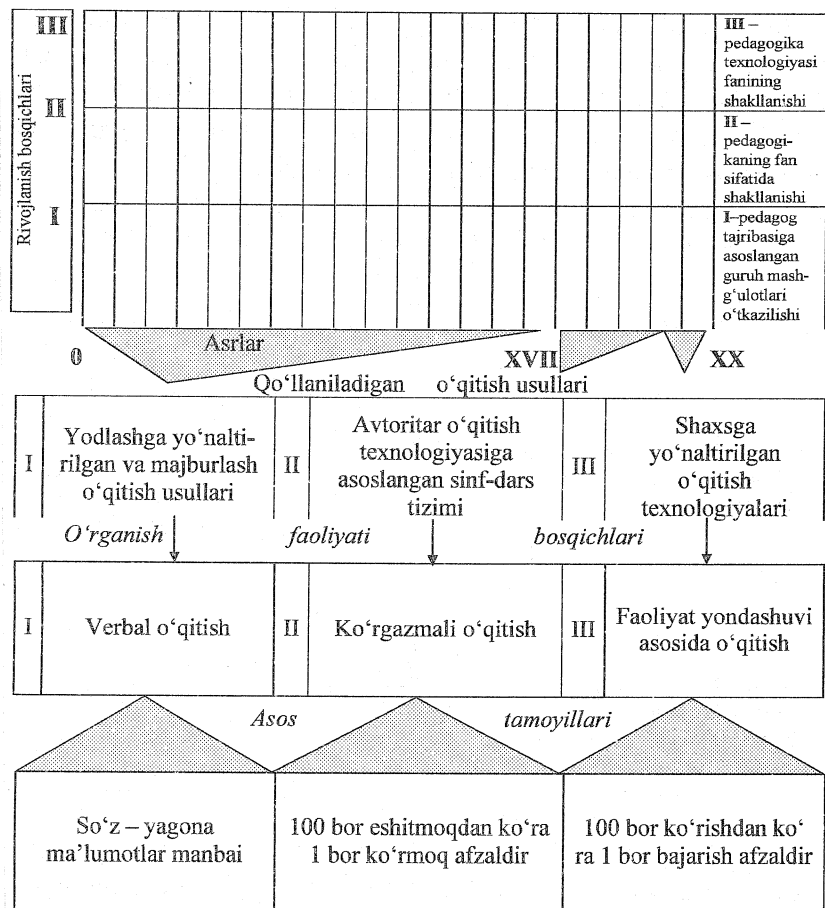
Rivojlanish bosqichlari

III

II

I

III – pedagogika texnologiyasi fanining shakllanishi

II – pedagogikaning fan sifatida shakllanishi

I–pedagog tajribasiga asoslangan guruh mashg‘ulotlari o‘tkazilishi

0

Asrlar

XVII

XX

Qo‘llaniladigan o‘qitish usullari

| I | Yodlashga yo‘naltirilgan va majburlash o‘qitish usullari | II | Avtoritar o‘qitish texnologiyasiga asoslangan sinf-dars tizimi | III | Shaxsga yo‘naltirilgan o‘qitish texnologiyalari |
|---|---|---|---|---|---|

O‘rganish faoliyati bosqichlari

| I | Verbal o‘qitish | II | Ko‘rgazmali o‘qitish | III | Faoliyat yondashuvi asosida o‘qitish |
|---|---|---|---|---|---|

Asos tamoyillari

| So‘z – yagona ma’lumotlar manbai | 100 bor eshitmoqdan ko‘ra 1 bor ko‘rmoq afzaldir | 100 bor ko‘rishdan ko‘ra 1 bor bajarish afzaldir |
|---|---|---|